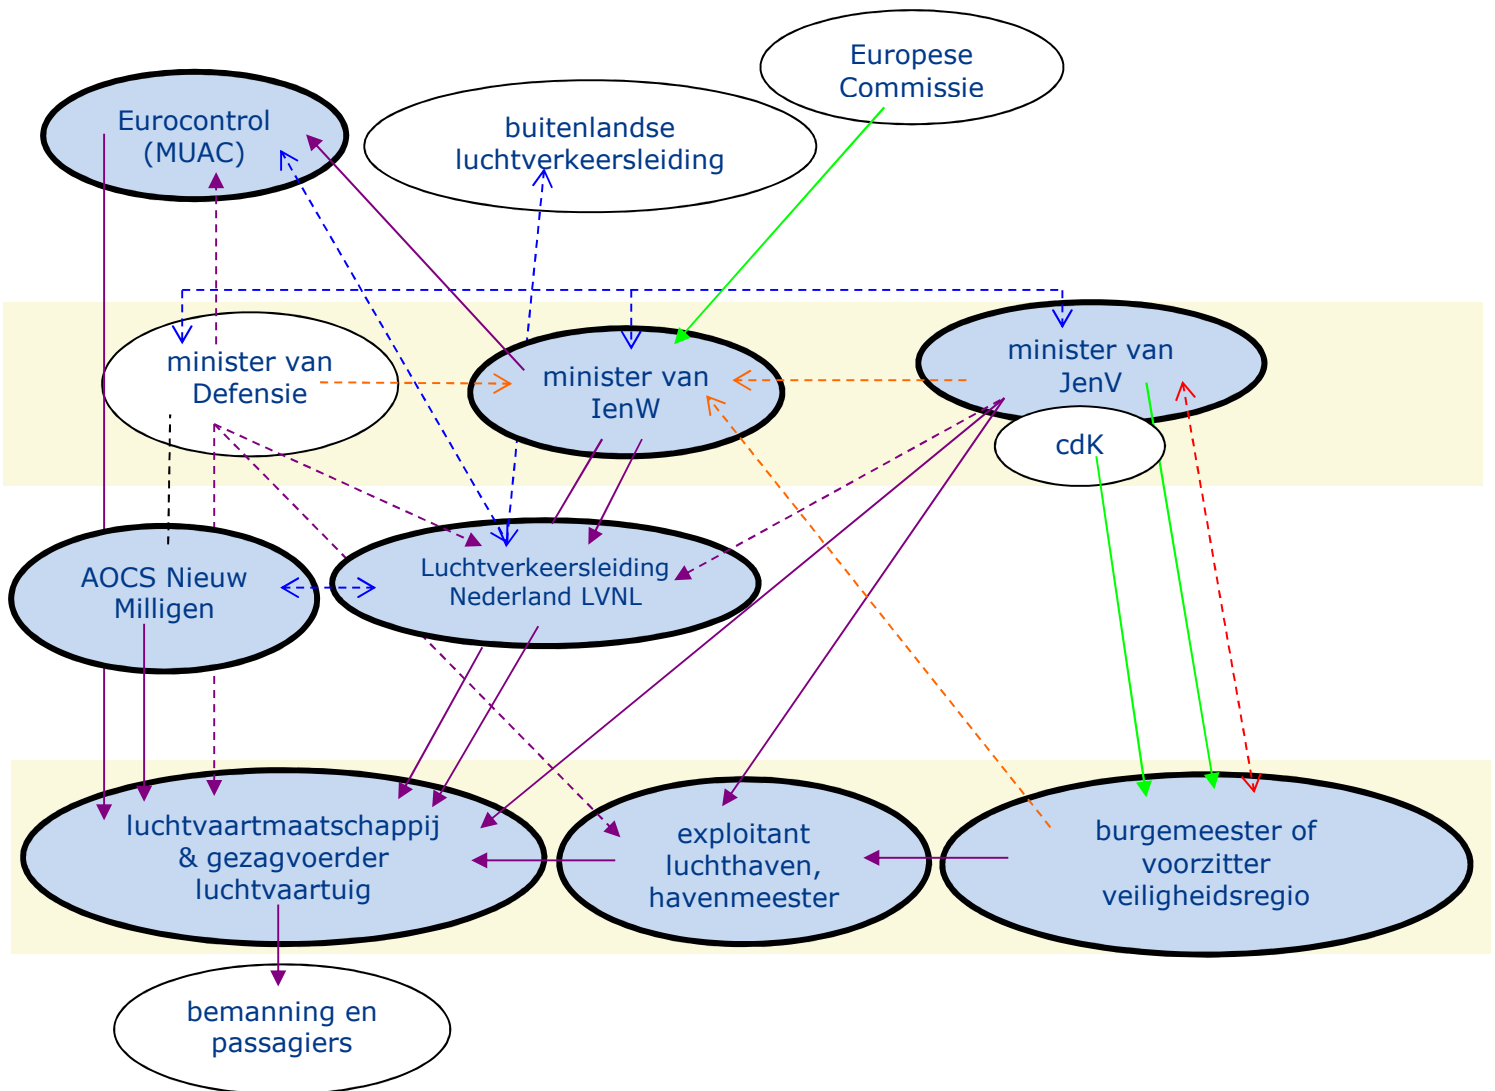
Europese Commissie

Eurocontrol (MUAC)

buitenlandse luchtverkeersleiding

minister van Defensie

minister van IenW

minister van JenV

cdK

AOCS Nieuw Milligen

Luchtverkeersleiding Nederland LVNL

luchtvaartmaatschappij & gezagvoerder luchtvaartuig

exploitant luchthaven, havenmeester

burgemeester of voorzitter veiligheidsregio

bemanning en passagiers